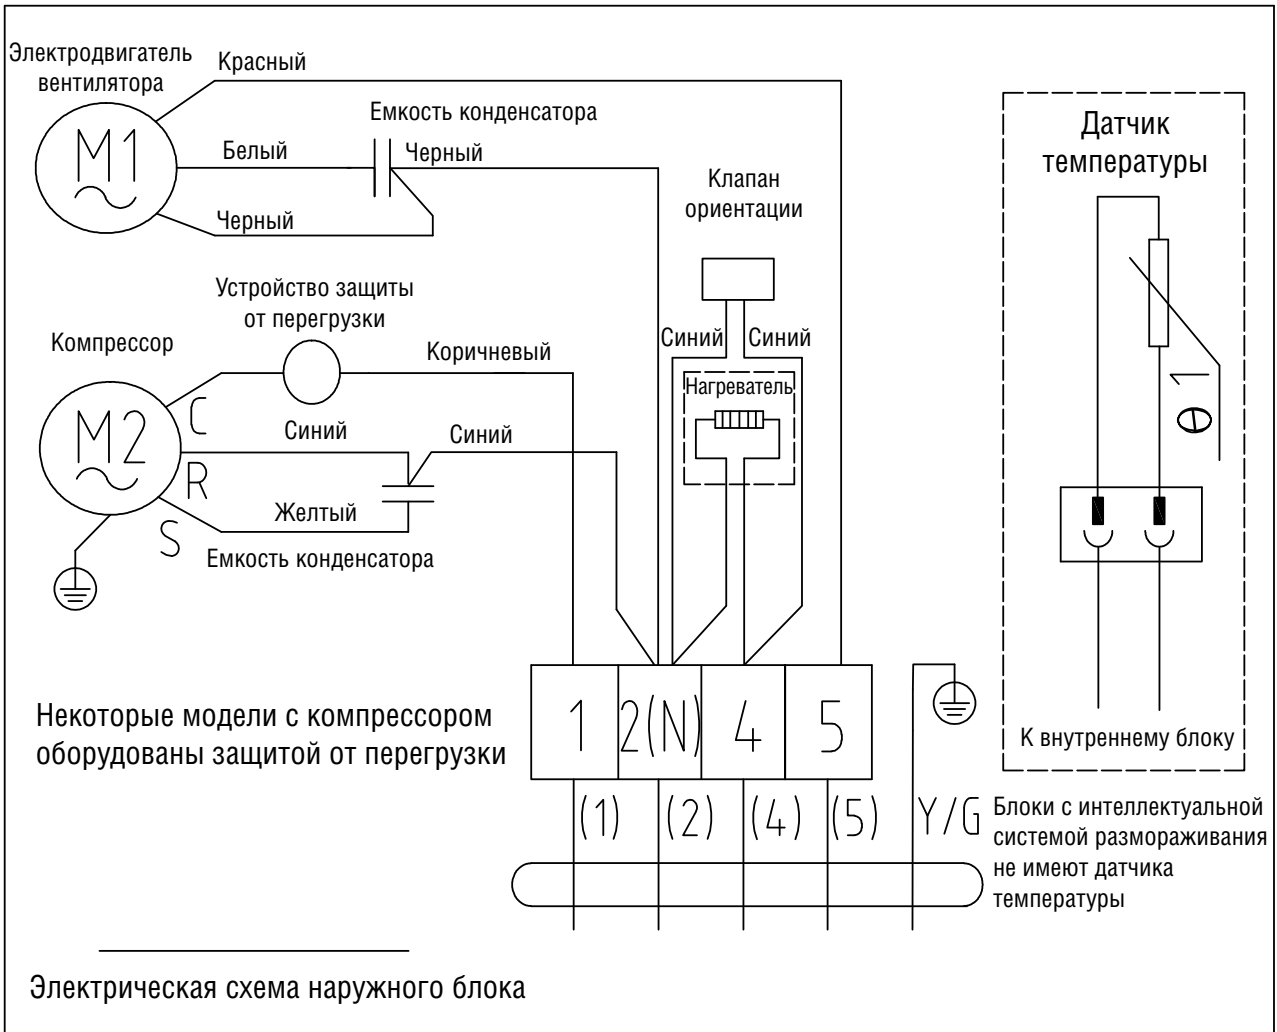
Электродвигатель вентилятора

Красный

M1

Емкость конденсатора

Белый

Черный

Черный

Клапан ориентации

Датчик температуры

Устройство защиты от перегрузки

Компрессор

Коричневый

Синий

Синий

Нагреватель

M2

C

Синий

Синий

R

S

Желтый

Емкость конденсатора

$\theta$ 1

Некоторые модели с компрессором оборудованы защитой от перегрузки

| 1 | 2(N) | 4 | 5 |
|---|---|---|---|

К внутреннему блоку

(1) (2) (4) (5) Y/G

Блоки с интеллектуальной системой размораживания не имеют датчика температуры

Электрическая схема наружного блока